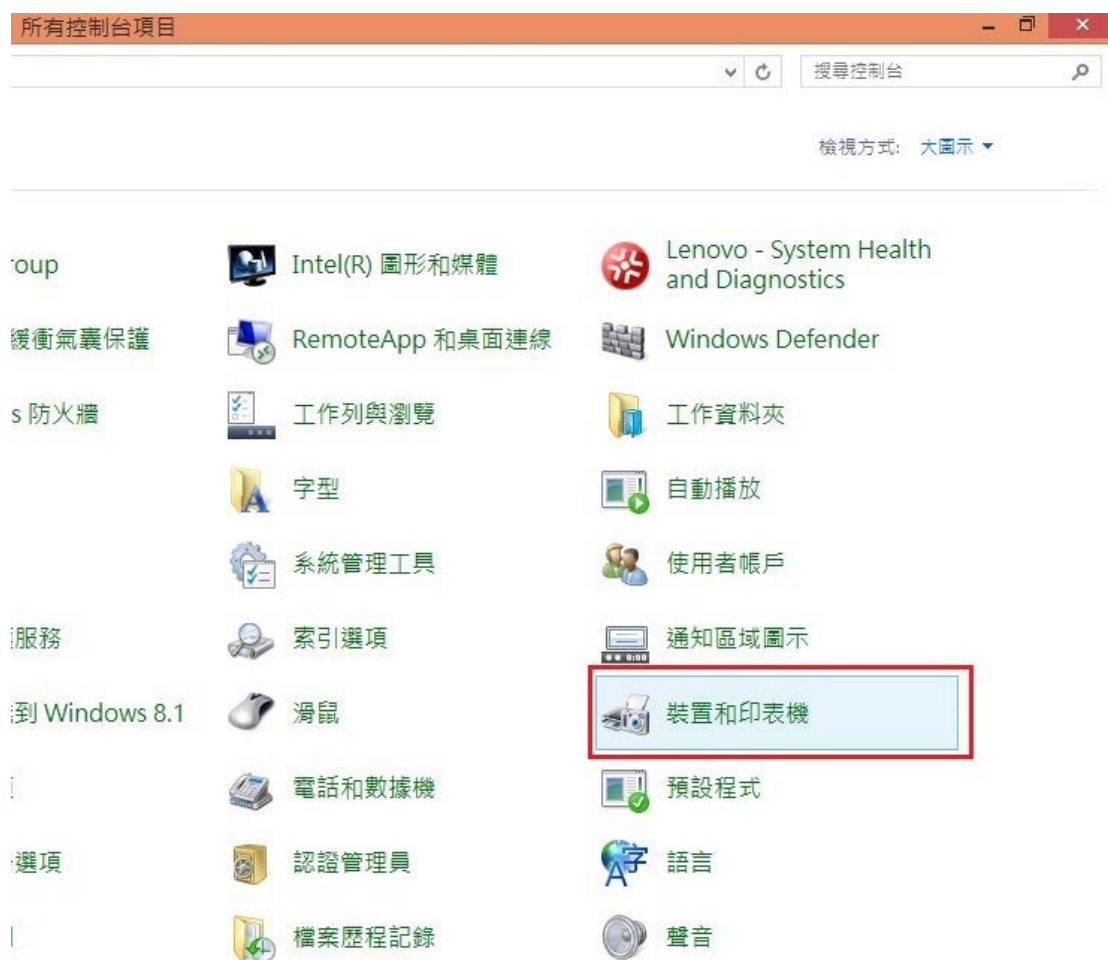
所有控制台項目

搜尋控制台

檢視方式: 大圖示 ▾

roup

緩衝氣囊保護

s 防火牆

服務

到 Windows 8.1

選項

Intel(R) 圖形和媒體

RemoteApp 和桌面連線

工作列與瀏覽

字型

系統管理工具

索引選項

滑鼠

電話和數據機

認證管理員

檔案歷程記錄

Lenovo - System Health and Diagnostics

Windows Defender

工作資料夾

自動播放

使用者帳戶

通知區域圖示

裝置和印表機

預設程式

語言

聲音